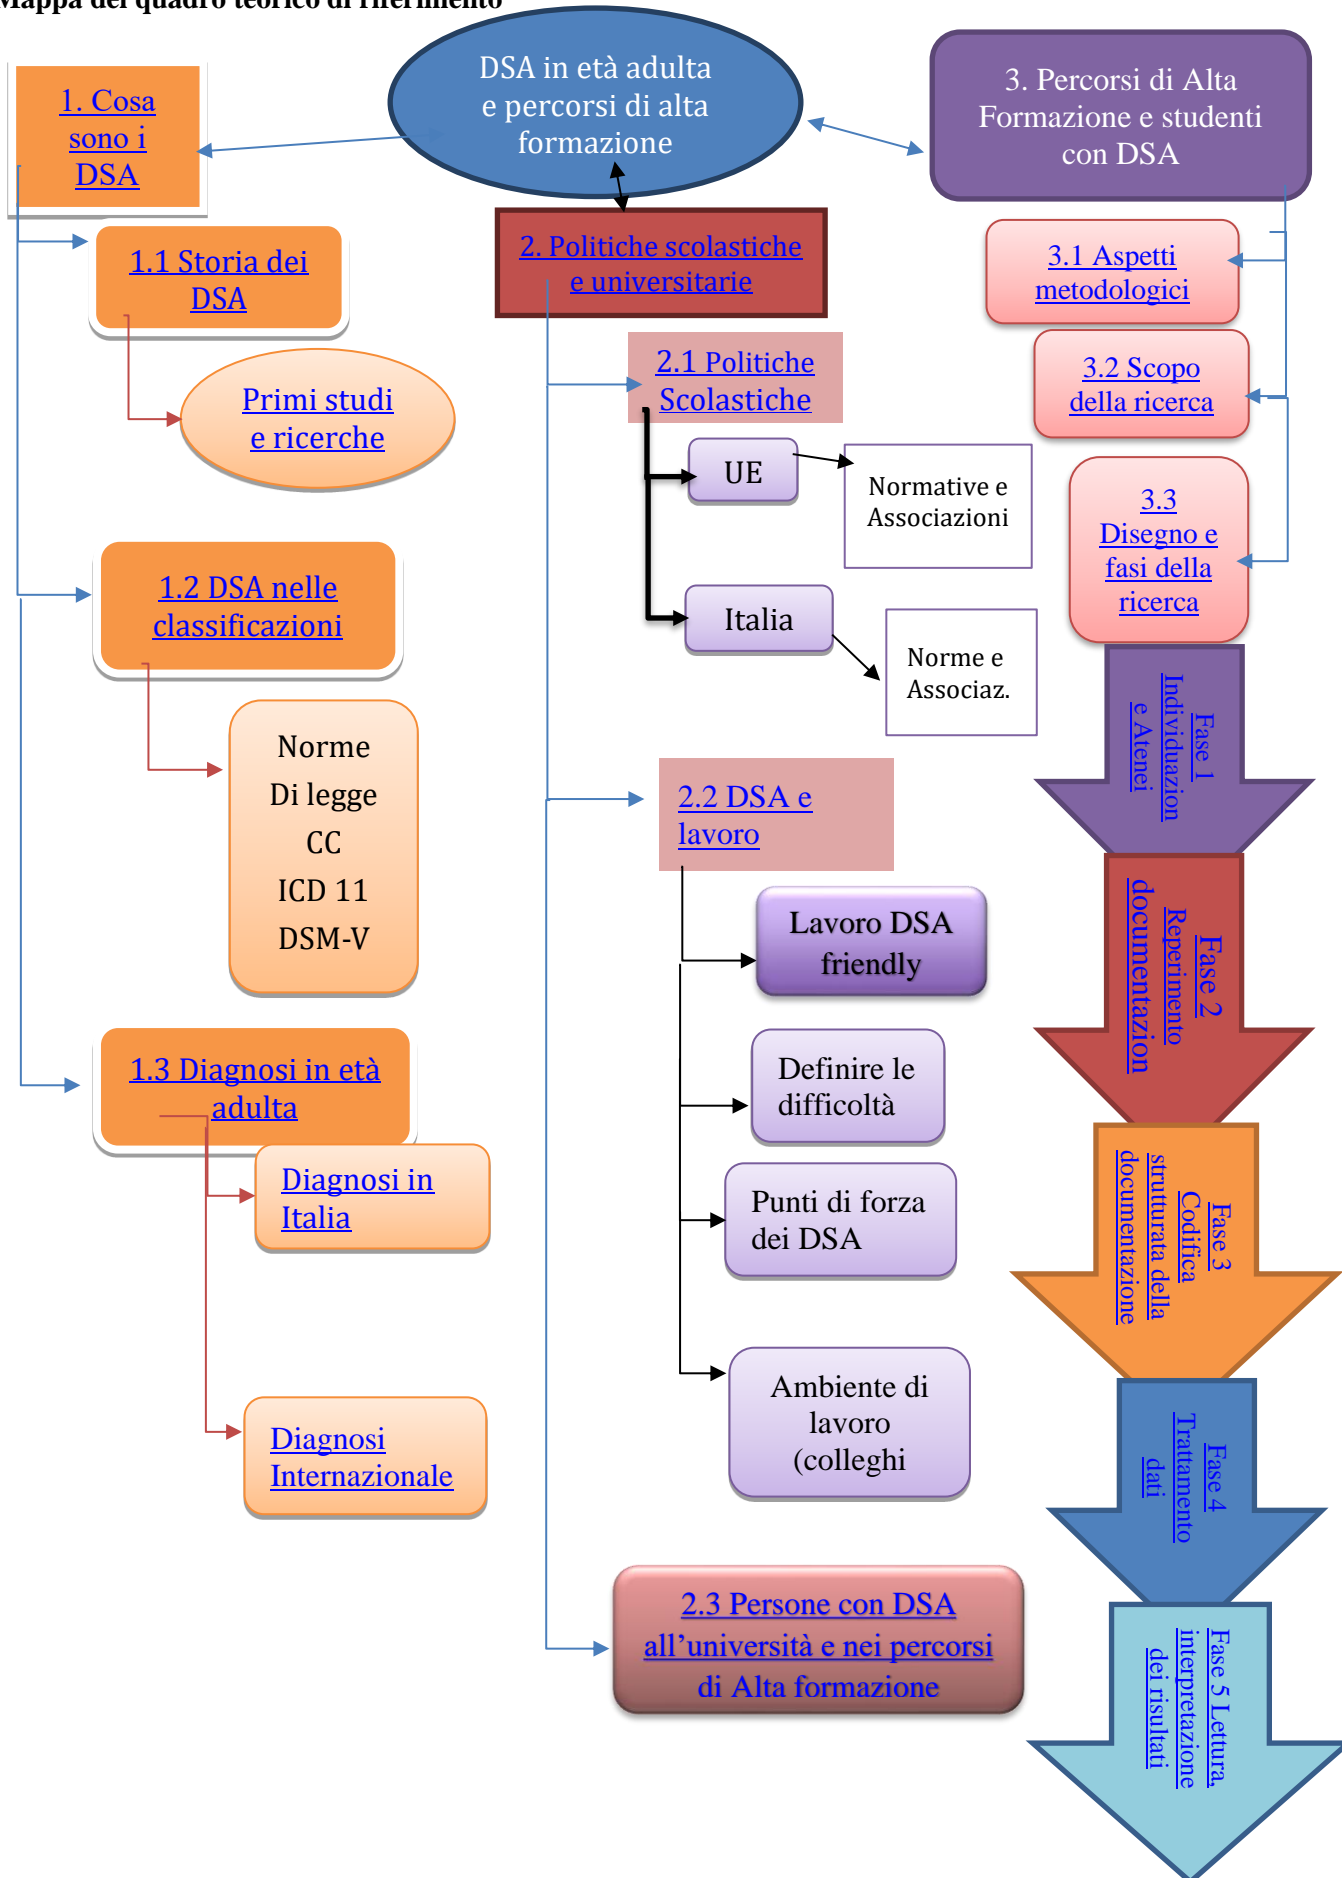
Mappa del quadro teorico di riferimento

DSA in età adulta e percorsi di alta formazione

1. Cosa sono i DSA

1.1 Storia dei DSA

Primi studi e ricerche

1.2 DSA nelle classificazioni

Norme
Di legge
CC
ICD 11
DSM-V

1.3 Diagnosi in età adulta

Diagnosi in Italia

Diagnosi Internazionale

2. Politiche scolastiche e universitarie

2.1 Politiche Scolastiche

UE

Normative e Associazioni

Italia

Norme e Associaz.

2.2 DSA e lavoro

Lavoro DSA friendly

Definire le difficoltà

Punti di forza dei DSA

Ambiente di lavoro (colleghi

2.3 Persone con DSA all'università e nei percorsi di Alta formazione

3. Percorsi di Alta Formazione e studenti con DSA

3.1 Aspetti metodologici

3.2 Scopo della ricerca

3.3 Disegno e fasi della ricerca

Fase 1 Individuazion e Atenei

Fase 2 Reperimento documentazion

Fase 3 Codifica strutturata della documentazione

Fase 4 Trattamento dati

Fase 5 Lettura interpretazione dei risultati